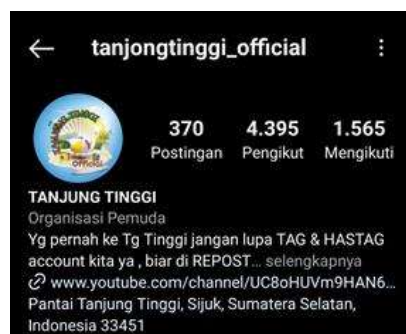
← tanjongtinggi_official ⋮

370 Postingan
4.395 Pengikut
1.565 Mengikuti

TANJUNG TINGGI
Organisasi Pemuda
Yg pernah ke Tg Tinggi jangan lupa TAG & HASTAG account kita ya , biar di REPOST... selengkapnya
www.youtube.com/channel/UC8oHUVm9HAN6...
Pantai Tanjung Tinggi, Sijuk, Sumatera Selatan, Indonesia 33451